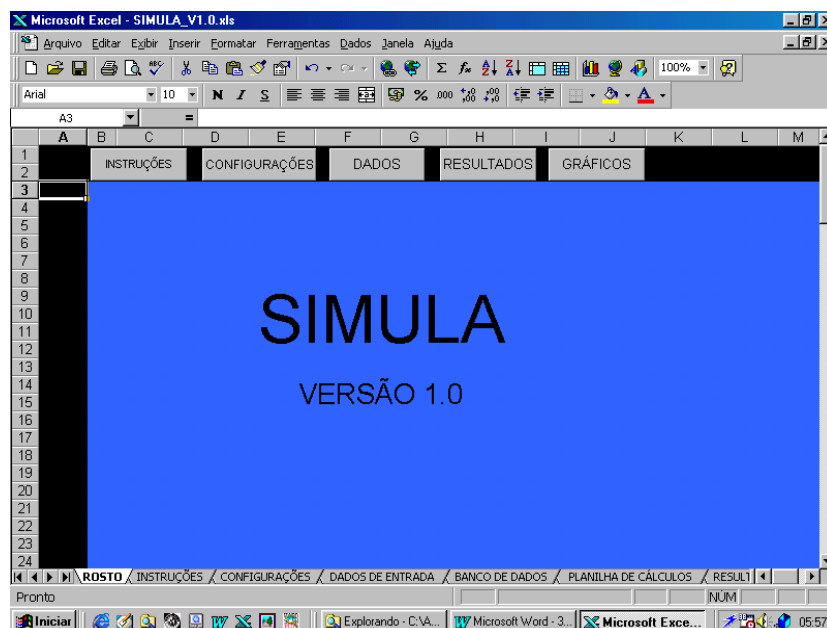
Microsoft Excel - SIMULA_V1.0.xls

Arquivo Editar Exibir Inserir Formatar Ferramentas Dados Janela Ajuda

100%

Arial 10 N I S

A3 =

| | A | B | C | D | E | F | G | H | I | J | K | L | M |
|---|---|---|---|---|---|---|---|---|---|---|---|---|---|

1
2

INSTRUÇÕES CONFIGURAÇÕES DADOS RESULTADOS GRÁFICOS

3
4
5
6
7
8
9
10
11
12
13
14
15
16
17
18
19
20
21
22
23
24

SIMULA

VERSÃO 1.0

ROSTO INSTRUÇÕES CONFIGURAÇÕES DADOS DE ENTRADA BANCO DE DADOS PLANILHA DE CÁLCULOS RESULT

Pronto NÚM

Iniciar Explorando - C:\A... Microsoft Word - 3... Microsoft Exce... 05:57